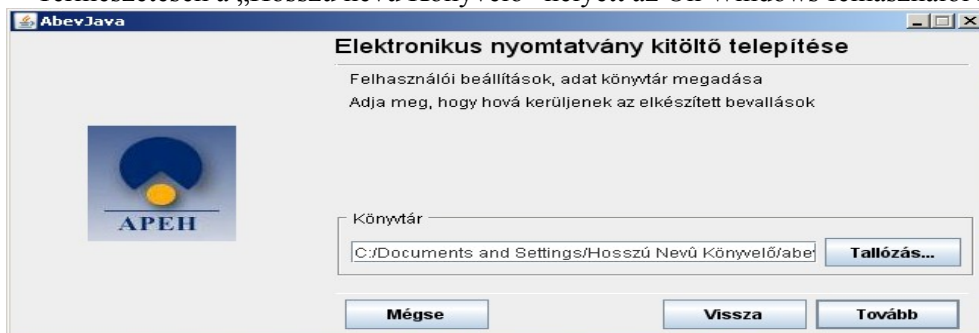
Természetesen a „Hosszú Nevű Könyvelő" helyett az Ön Windows felhasználói

AbevJava

Elektronikus nyomtatvány kitöltő telepítése

Felhasználói beállítások, adat könyvtár megadása

Adja meg, hogy hová kerüljenek az elkészített bevallások

APEH

Könyvtár

C:/Documents and Settings/Hosszú Nevű Könyvelő/abe

Tallózás...

Mégse

Vissza

Tovább